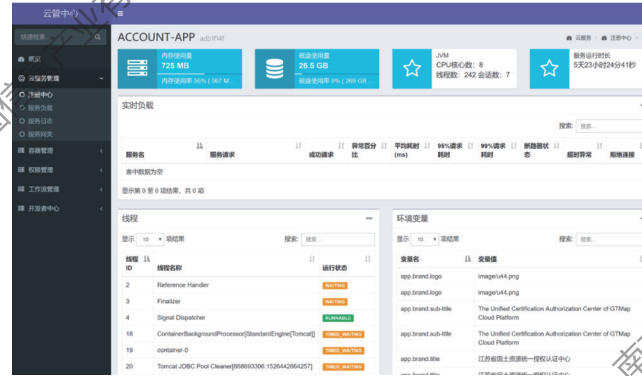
云管中心 ≡

快速检索

概况

微服务管理

注册中心

服务负载

服务日志

服务网关

容器管理

权限管理

工作流管理

开发者中心

ACCOUNT-APP ad07f4f

云服务 > 注册中心

内存使用量
725 MB
内存使用率 35% ( 567 M...

磁盘使用量
26.5 GB
磁盘使用率 5% ( 269 GB

JVM
CPU核心数：8
线程数：242 会话数：7

服务运行时长
5天23小时24分41秒

实时负载

搜索：搜索...

| 服务名 | 服务请求 | 成功请求 | 异常百分比 | 平均耗时(ms) | 95%请求耗时 | 99%请求耗时 | 断路器状态 | 超时异常 | 拒绝连接 |
|---|---|---|---|---|---|---|---|---|---|
| 表中数据为空 | | | | | | | | | |

显示第 0 至 0 项结果，共 0 项

线程

显示 10 项结果

搜索：搜索...

| 线程ID | 线程名称 | 运行状态 |
|---|---|---|
| 2 | Reference Handler | WAITING |
| 3 | Finalizer | WAITING |
| 4 | Signal Dispatcher | RUNNABLE |
| 18 | ContainerBackgroundProcessor[StandardEngine[Tomcat]] | TIMED_WAITING |
| 19 | container-0 | TIMED_WAITING |
| 20 | Tomcat JDBC Pool Cleaner[868693306:1526442664257] | TIMED_WAITING |

环境变量

显示 10 项结果

搜索：搜索...

| 变量名 | 变量值 |
|---|---|
| app.brand.logo | image/ui4.png |
| app.brand.logo | image/ui4.png |
| app.brand.sub-title | The Unified Certification Authorization Center of GTMap Cloud Platform |
| app.brand.sub-title | The Unified Certification Authorization Center of GTMap Cloud Platform |
| app.brand.title | 江苏省国土资源统一授权认证中心 |
| app.brand.title | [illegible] |